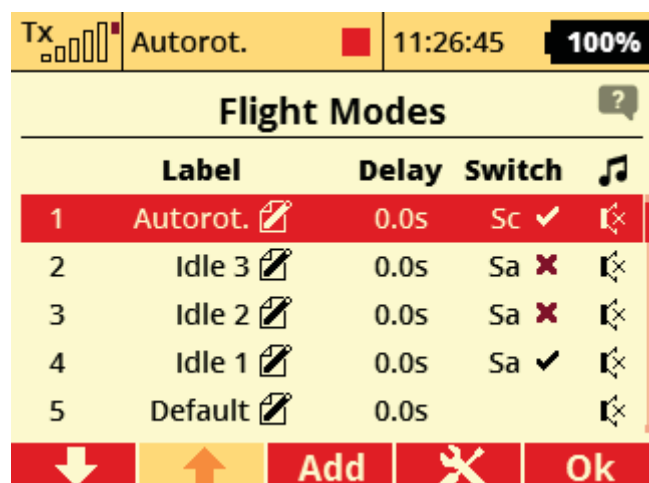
Tx | Autorot. | 11:26:45 | 100%

Flight Modes

?

| | Label | Delay | Switch | |
|---|---|---|---|---|
| 1 | Autorot. | 0.0s | Sc ✔ | |
| 2 | Idle 3 | 0.0s | Sa ✖ | |
| 3 | Idle 2 | 0.0s | Sa ✖ | |
| 4 | Idle 1 | 0.0s | Sa ✔ | |
| 5 | Default | 0.0s | | |

Add Ok